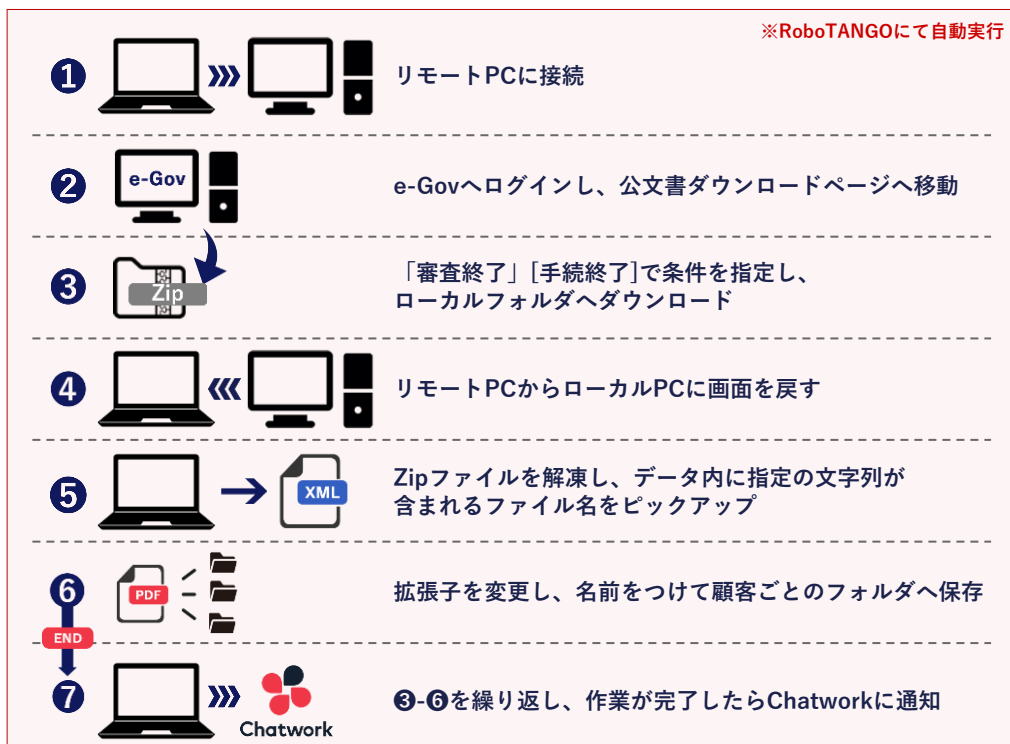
※RoboTANGOにて自動実行

❶ リモートPCに接続

❷ e-Gov

e-Govへログインし、公文書ダウンロードページへ移動

❸ Zip

「審査終了」[手続終了]で条件を指定し、ローカルフォルダへダウンロード

❹ リモートPCからローカルPCに画面を戻す

❺ XML

Zipファイルを解凍し、データ内に指定の文字列が含まれるファイル名をピックアップ

❻ PDF

拡張子を変更し、名前をつけて顧客ごとのフォルダへ保存

END

❼ Chatwork

❸-❻を繰り返し、作業が完了したらChatworkに通知